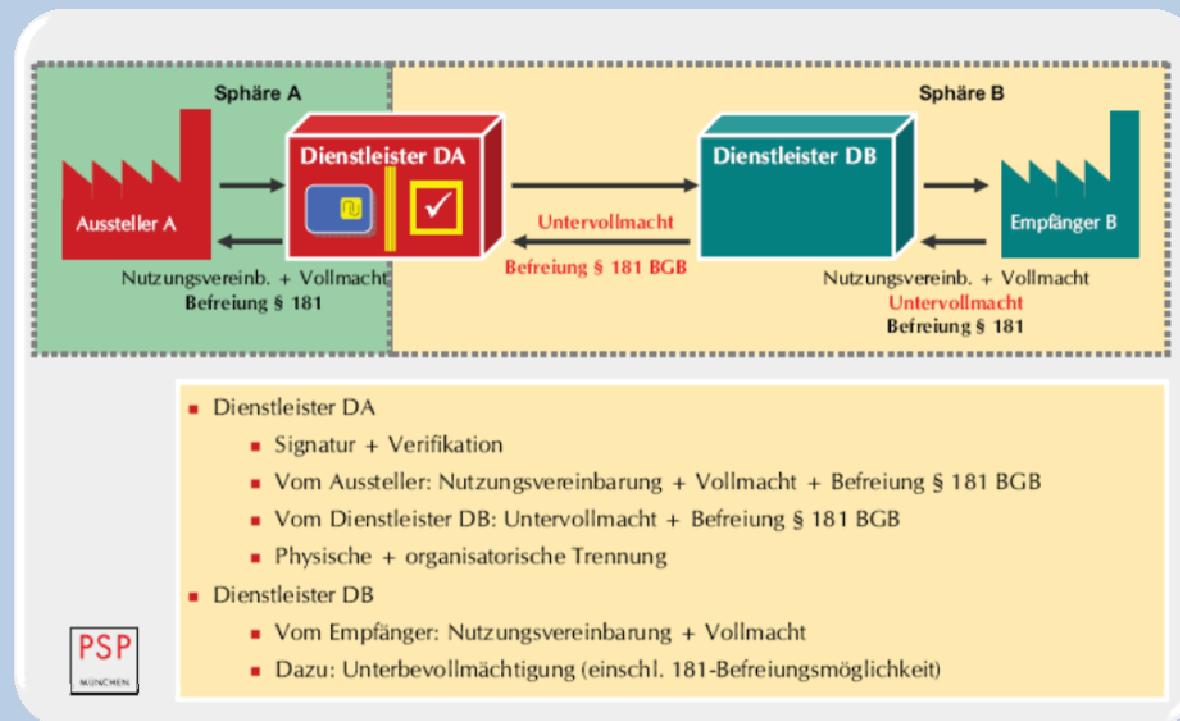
Sphäre A

Sphäre B

Dienstleister DA

Dienstleister DB

Aussteller A

Empfänger B

Untervollmacht

Befreiung § 181 BGB

Nutzungsvereinb. + Vollmacht
Befreiung § 181

Nutzungsvereinb. + Vollmacht
Untervollmacht
Befreiung § 181

- Dienstleister DA
  - Signatur + Verifikation
  - Vom Aussteller: Nutzungsvereinbarung + Vollmacht + Befreiung § 181 BGB
  - Vom Dienstleister DB: Untervollmacht + Befreiung § 181 BGB
  - Physische + organisatorische Trennung
- Dienstleister DB
  - Vom Empfänger: Nutzungsvereinbarung + Vollmacht
  - Dazu: Unterbevollmächtigung (einschl. 181-Befreiungsmöglichkeit)

PSP
MÜNCHEN